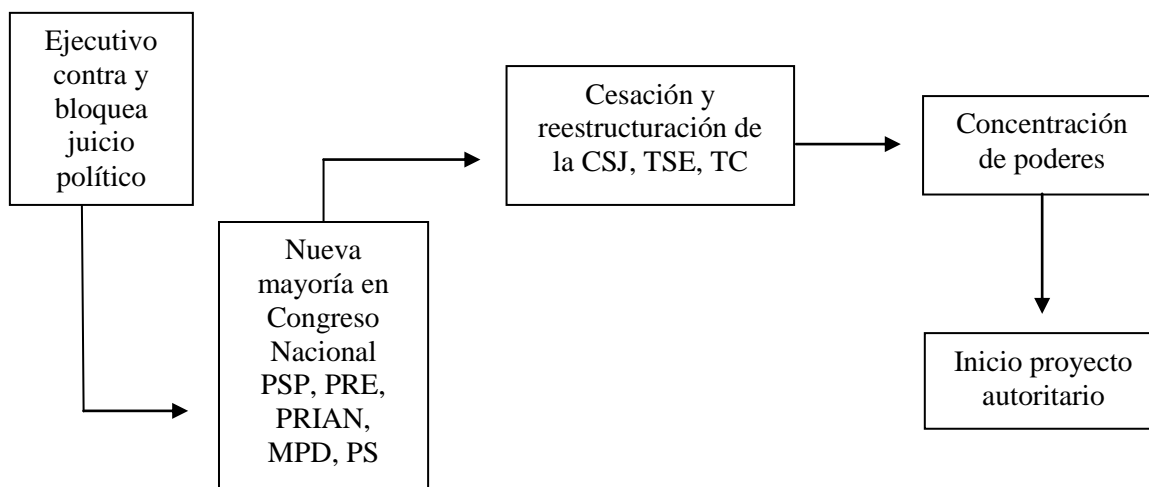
Ejecutivo contra y bloquea juicio político

Nueva mayoría en Congreso Nacional PSP, PRE, PRIAN, MPD, PS

Cesación y reestructuración de la CSJ, TSE, TC

Concentración de poderes

Inicio proyecto autoritario